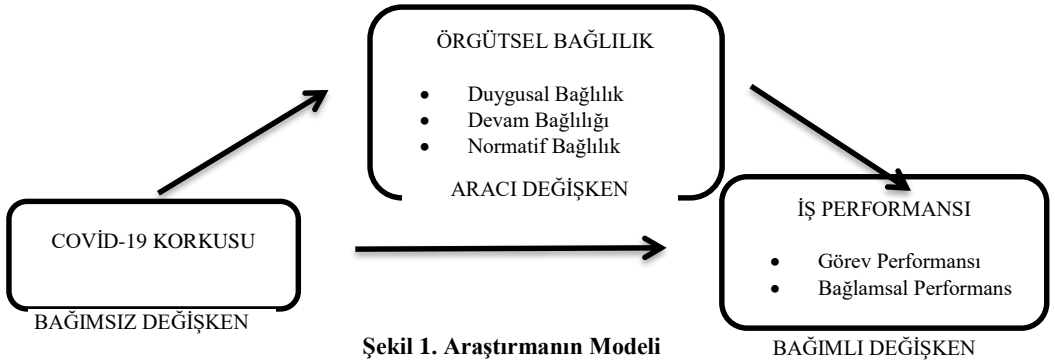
ÖRGÜTSEL BAĞLILIK

- Duygusal Bağlılık
- Devam Bağlılığı
- Normatif Bağlılık

ARACI DEĞİŞKEN

COVİD-19 KORKUSU

BAĞIMSIZ DEĞİŞKEN

İŞ PERFORMANSI

- Görev Performansı
- Bağlamsal Performans

BAĞIMLI DEĞİŞKEN

**Şekil 1. Araştırmanın Modeli**